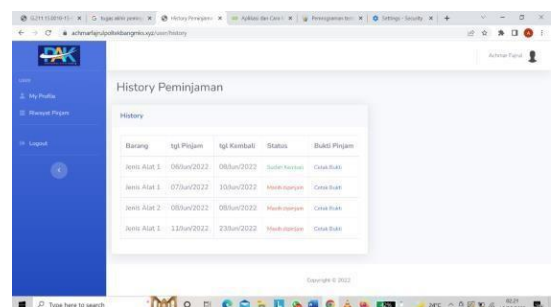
History Peminjaman

History

| Barang | tgl Pinjam | tgl Kembali | Status | Bukti Pinjam |
|---|---|---|---|---|
| Jenis Alat 1 | 08/Jun/2022 | 08/Jun/2022 | Sudah Kembali | Cetak Bukti |
| Jenis Alat 1 | 07/Jun/2022 | 10/Jun/2022 | Masih dipinjam | Cetak Bukti |
| Jenis Alat 2 | 08/Jun/2022 | 09/Jun/2022 | Masih dipinjam | Cetak Bukti |
| Jenis Alat 1 | 11/Jun/2022 | 23/Jun/2022 | Masih dipinjam | Cetak Bukti |

My Profile
Riwayat Pinjam
Logout

Achmar Fajrul

achmarfajrulpoltekbangmks.xyz/user/history

Copyright © 2022

Type here to search